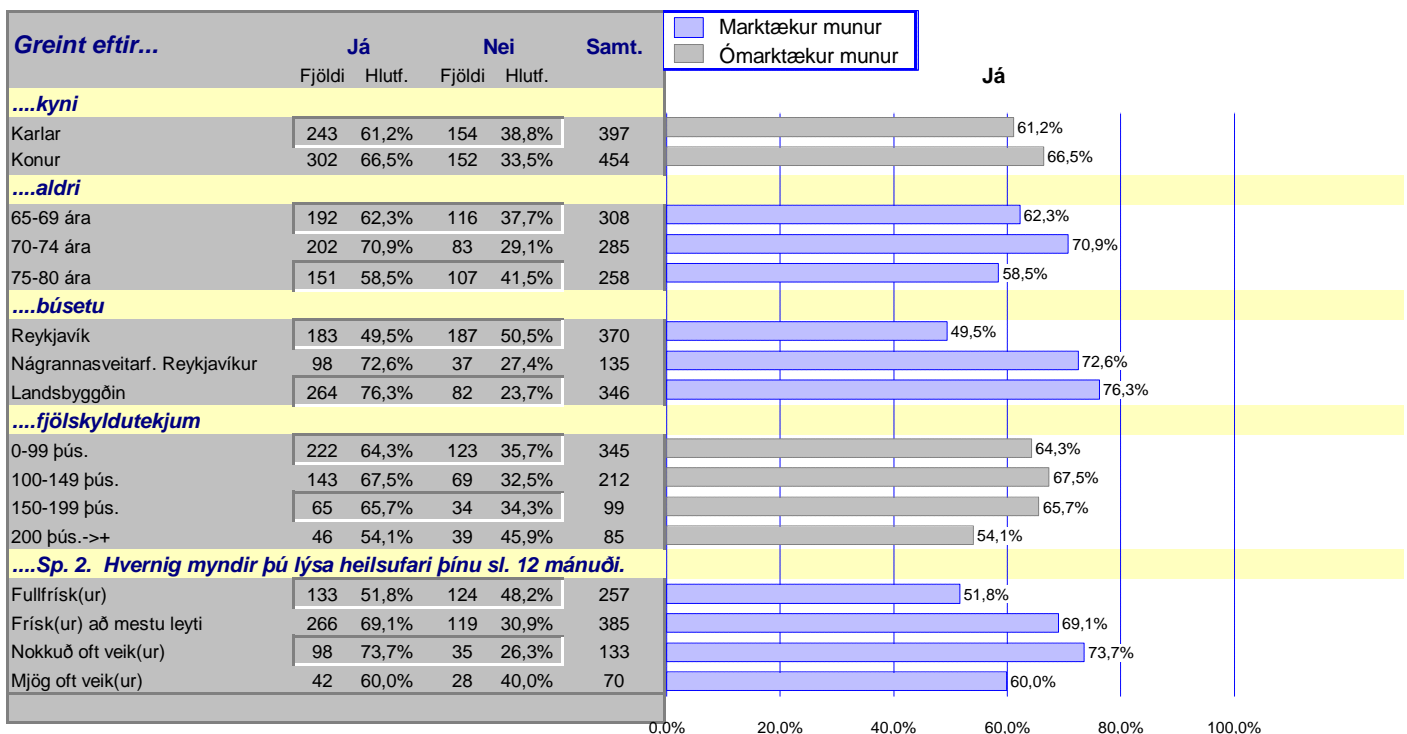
| Greint eftir... | Já Fjöldi | Já Hlutf. | Nei Fjöldi | Nei Hlutf. | Samt. |
|---|---|---|---|---|---|
| ....kyni | | | | | |
| Karlar | 243 | 61,2% | 154 | 38,8% | 397 |
| Konur | 302 | 66,5% | 152 | 33,5% | 454 |
| ....aldri | | | | | |
| 65-69 ára | 192 | 62,3% | 116 | 37,7% | 308 |
| 70-74 ára | 202 | 70,9% | 83 | 29,1% | 285 |
| 75-80 ára | 151 | 58,5% | 107 | 41,5% | 258 |
| ....búsetu | | | | | |
| Reykjavík | 183 | 49,5% | 187 | 50,5% | 370 |
| Nágrannasveitarf. Reykjavíkur | 98 | 72,6% | 37 | 27,4% | 135 |
| Landsbyggðin | 264 | 76,3% | 82 | 23,7% | 346 |
| ....fjölskyldutekjum | | | | | |
| 0-99 þús. | 222 | 64,3% | 123 | 35,7% | 345 |
| 100-149 þús. | 143 | 67,5% | 69 | 32,5% | 212 |
| 150-199 þús. | 65 | 65,7% | 34 | 34,3% | 99 |
| 200 þús.->+ | 46 | 54,1% | 39 | 45,9% | 85 |
| ....Sp. 2. Hvernig myndir þú lýsa heilsufari þínu sl. 12 mánuði. | | | | | |
| Fullfrísk(ur) | 133 | 51,8% | 124 | 48,2% | 257 |
| Frísk(ur) að mestu leyti | 266 | 69,1% | 119 | 30,9% | 385 |
| Nokkuð oft veik(ur) | 98 | 73,7% | 35 | 26,3% | 133 |
| Mjög oft veik(ur) | 42 | 60,0% | 28 | 40,0% | 70 |

Marktækur munur
Ómarktækur munur

Já

61,2%
66,5%
62,3%
70,9%
58,5%
49,5%
72,6%
76,3%
64,3%
67,5%
65,7%
54,1%
51,8%
69,1%
73,7%
60,0%

0.0% 20.0% 40.0% 60.0% 80.0% 100.0%